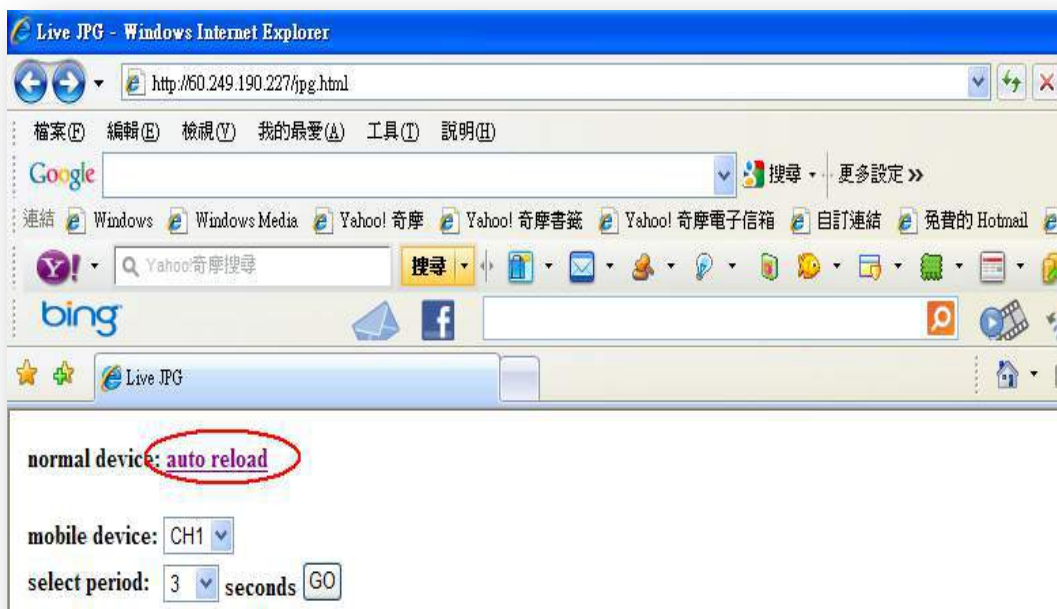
Live JPG - Windows Internet Explorer

http://60.249.190.227/jpg.html

檔案(F) 編輯(E) 檢視(V) 我的最愛(A) 工具(T) 說明(H)

Google

搜尋 · 更多設定 »

連結 Windows Windows Media Yahoo! 奇摩 Yahoo! 奇摩書籤 Yahoo! 奇摩電子信箱 自訂連結 免費的 Hotmail

Yahoo!奇摩搜尋 搜尋

bing

Live JPG

normal device: auto reload

mobile device: CH1

select period: 3 seconds GO